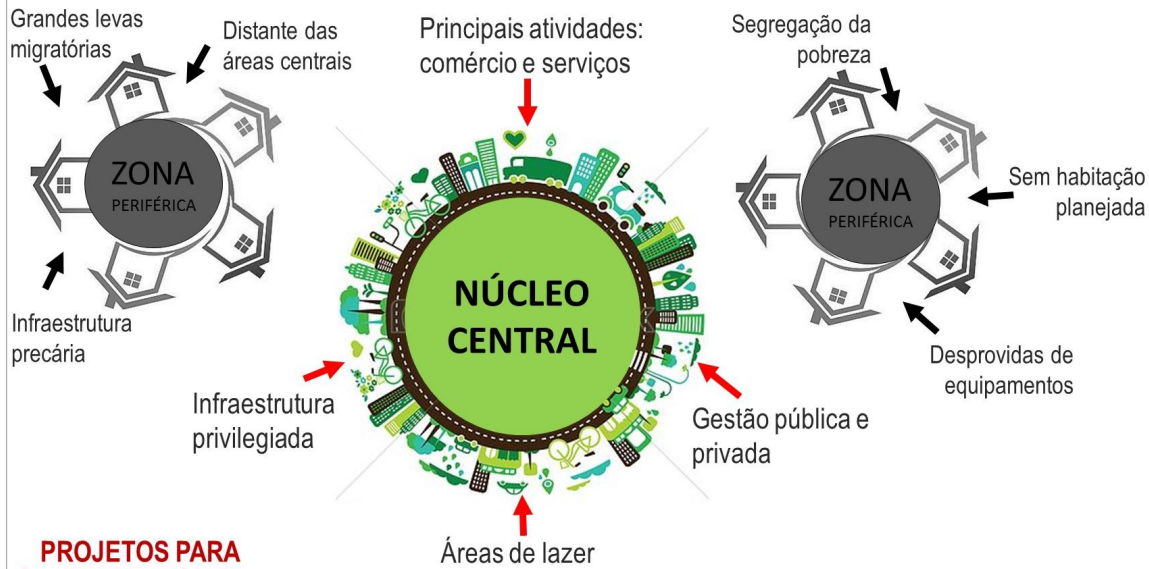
Grandes levas migratórias

Distante das áreas centrais

ZONA
PERIFÉRICA

Infraestrutura precária

Principais atividades: comércio e serviços

NÚCLEO CENTRAL

Infraestrutura privilegiada

Gestão pública e privada

Áreas de lazer

Segregação da pobreza

ZONA
PERIFÉRICA

Sem habitação planejada

Desprovidas de equipamentos

PROJETOS PARA